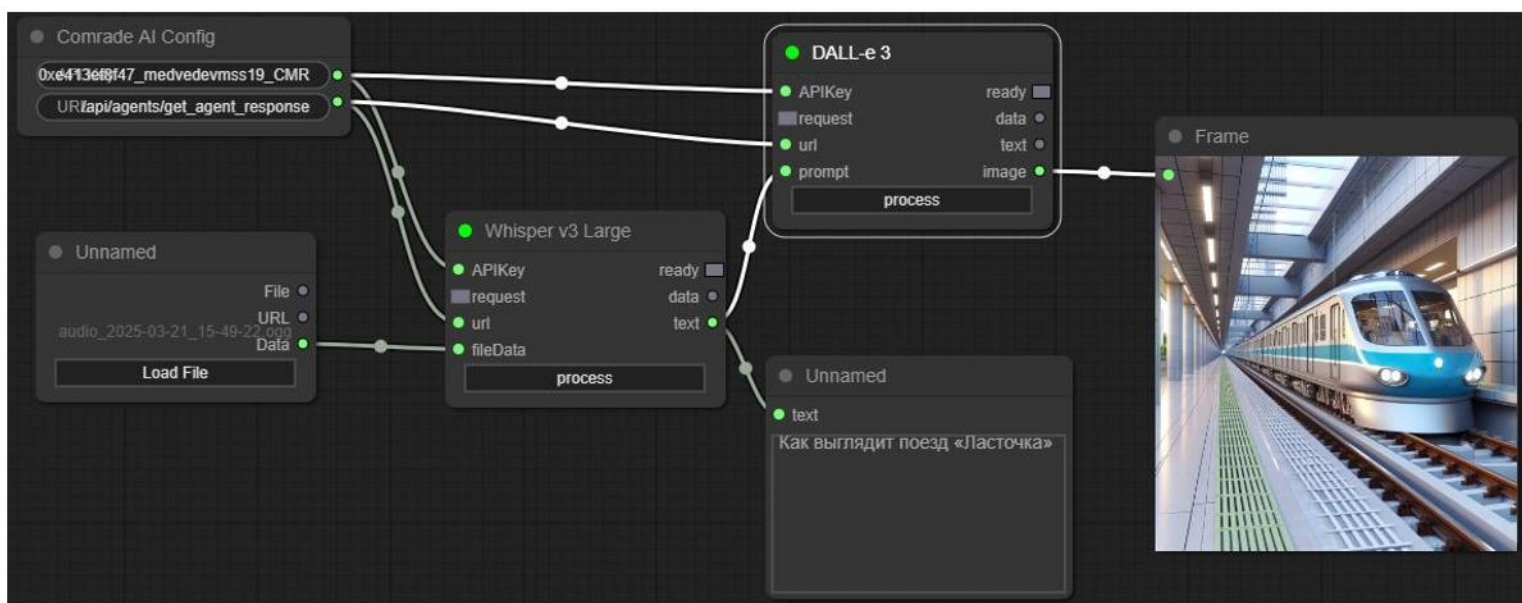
Comrade AI Config
0xe413ef8f47_medvedevmss19_CMR
URL /api/agents/get_agent_response

DALL-e 3
APIKey
request
url
prompt
ready
data
text
image
process

Frame

Unnamed
File
URL
audio_2025-03-21_15-49-22.ogg
Data
Load File

Whisper v3 Large
APIKey
request
url
fileData
ready
data
text
process

Unnamed
text
Как выглядит поезд «Ласточка»